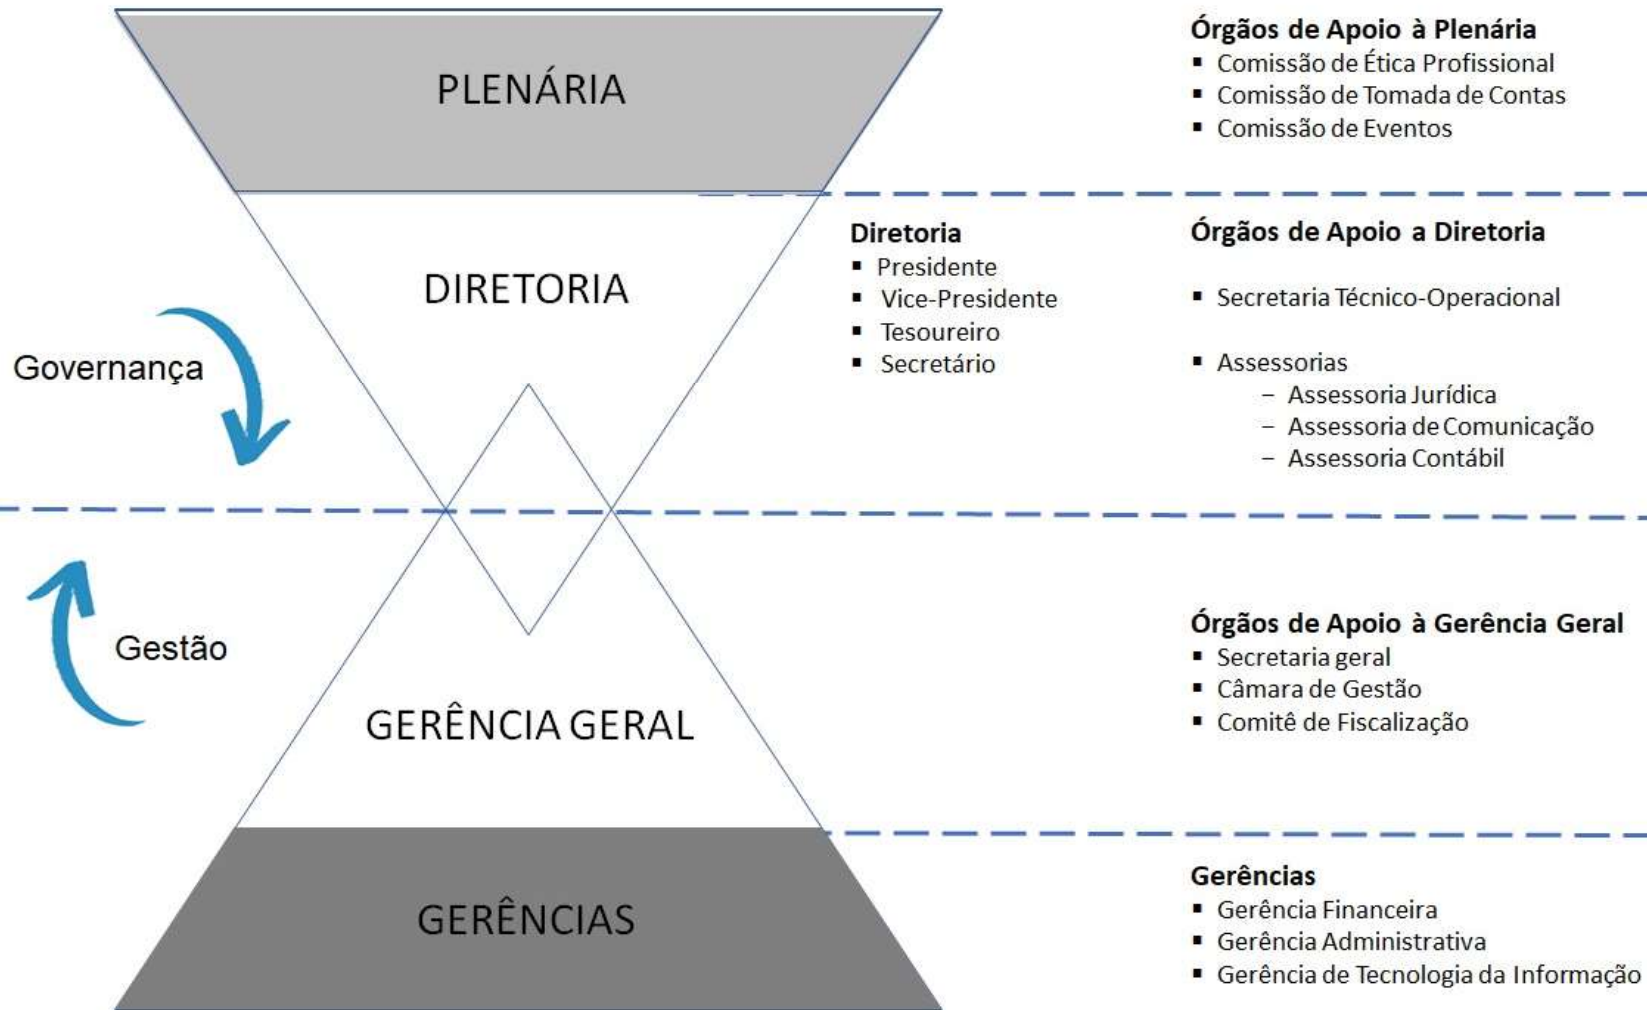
PLENÁRIA

Órgãos de Apoio à Plenária
- Comissão de Ética Profissional
- Comissão de Tomada de Contas
- Comissão de Eventos

DIRETORIA

Governança

Diretoria
- Presidente
- Vice-Presidente
- Tesoureiro
- Secretário

Órgãos de Apoio a Diretoria
- Secretaria Técnico-Operacional
- Assessorias
  - Assessoria Jurídica
  - Assessoria de Comunicação
  - Assessoria Contábil

Gestão

GERÊNCIA GERAL

Órgãos de Apoio à Gerência Geral
- Secretaria geral
- Câmara de Gestão
- Comitê de Fiscalização

GERÊNCIAS

Gerências
- Gerência Financeira
- Gerência Administrativa
- Gerência de Tecnologia da Informação